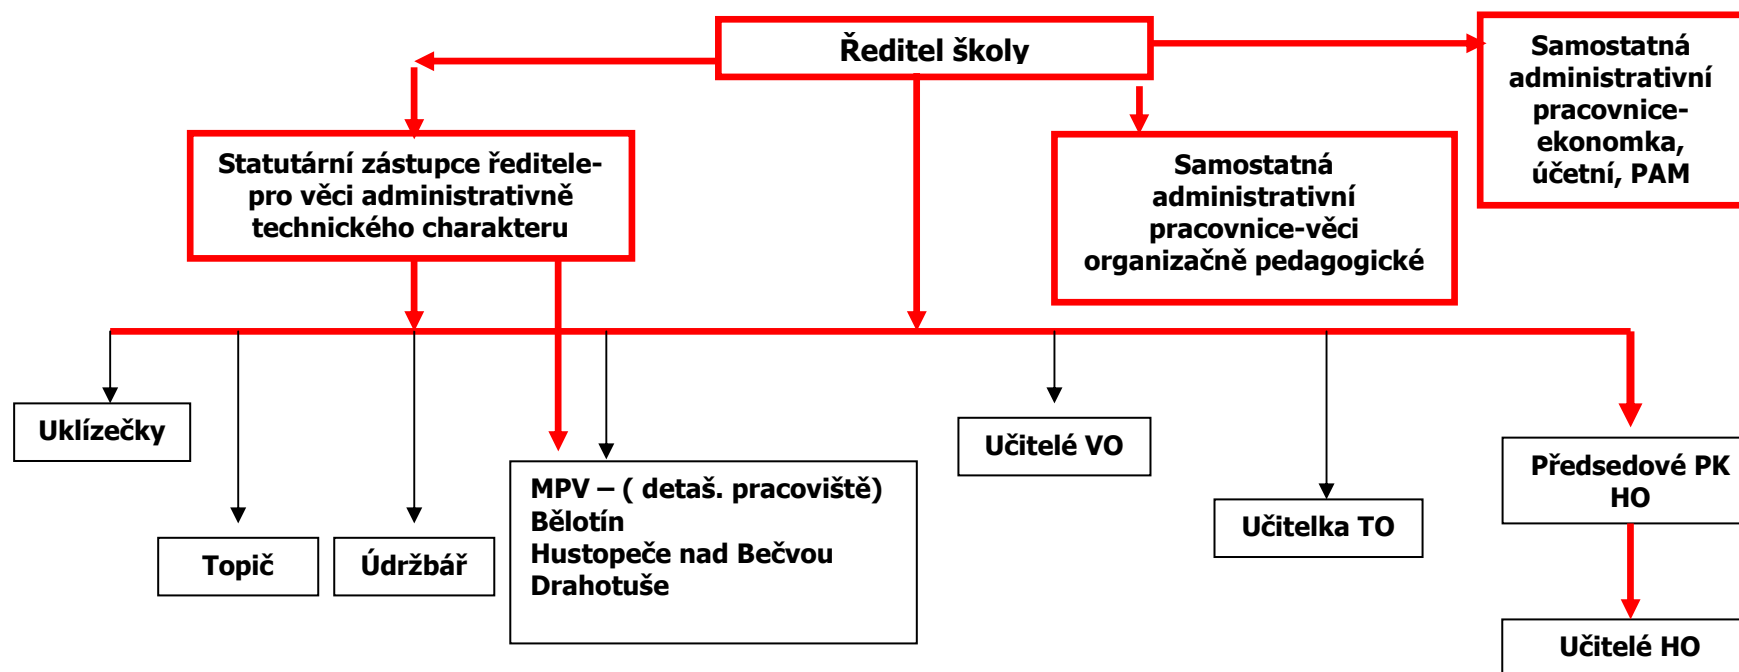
Ředitel školy

Samostatná administrativní pracovnice-ekonomka, účetní, PAM

Statutární zástupce ředitele-pro věci administrativně technického charakteru

Samostatná administrativní pracovnice-věci organizačně pedagogické

Uklízečky

Topič

Údržbář

MPV – ( detaš. pracoviště)
Bělotín
Hustopeče nad Bečvou
Drahotuše

Učitelé VO

Učitelka TO

Předsedové PK HO

Učitelé HO